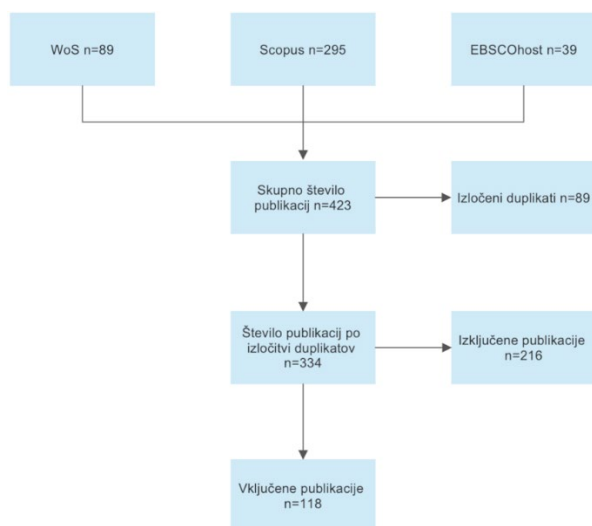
WoS n=89

Scopus n=295

EBSCOhost n=39

Skupno število publikacij n=423

Izločeni duplikati n=89

Število publikacij po izločitvi duplikatov n=334

Izključene publikacije n=216

Vključene publikacije n=118